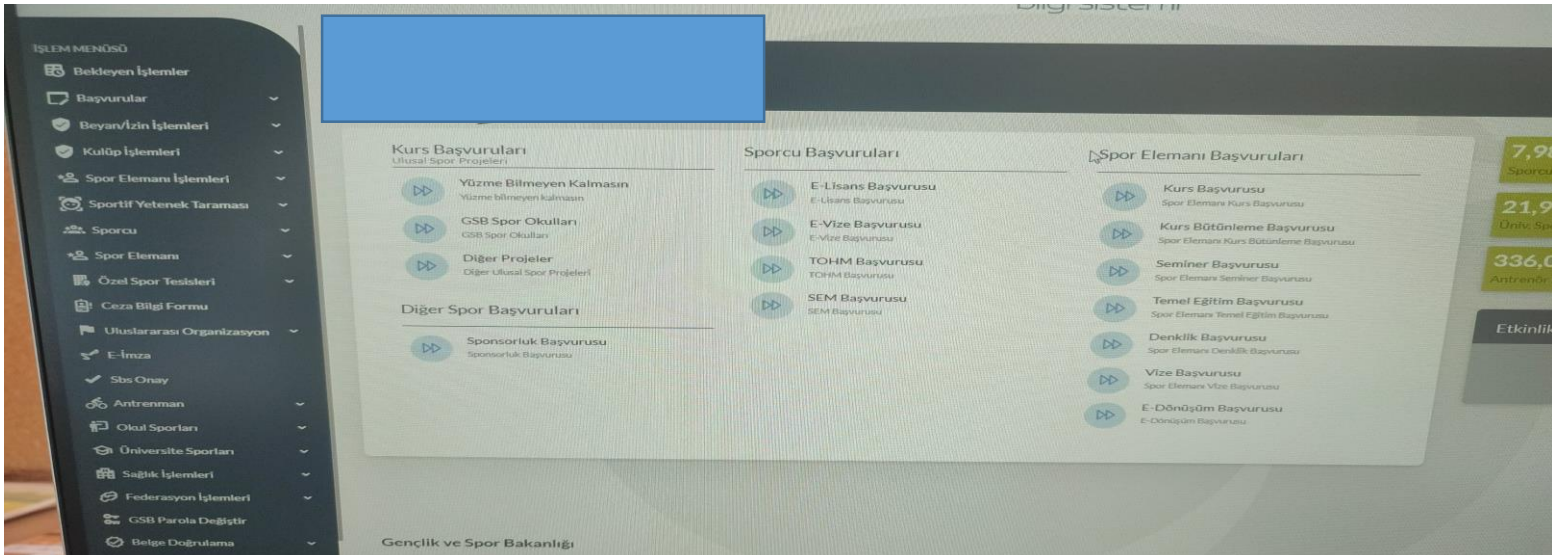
Bilgi Sistemi

İŞLEM MENÜSÜ
Bekleyen İşlemler
Başvurular
Beyan/İzin İşlemleri
Kulüp İşlemleri
Spor Elemanı İşlemleri
Sportif Yetenek Taraması
Sporcu
Spor Elemanı
Özel Spor Tesisleri
Ceza Bilgi Formu
Uluslararası Organizasyon
E-İmza
Sbs Onay
Antrenman
Okul Sporları
Üniversite Sporları
Sağlık İşlemleri
Federasyon İşlemleri
GSB Parola Değiştir
Belge Doğrulama

Kurs Başvuruları
Ulusal Spor Projeleri

Yüzme Bilmeyen Kalmasın
Yüzme bilmeyen kalmasın

GSB Spor Okulları
GSB Spor Okulları

Diğer Projeler
Diğer Ulusal Spor Projeleri

Diğer Spor Başvuruları

Sponsorluk Başvurusu
Sponsorluk Başvurusu

Sporcu Başvuruları

E-Lisans Başvurusu
E-Lisans Başvurusu

E-Vize Başvurusu
E-Vize Başvurusu

TOHM Başvurusu
TOHM Başvurusu

SEM Başvurusu
SEM Başvurusu

Spor Elemanı Başvuruları

Kurs Başvurusu
Spor Elemanı Kurs Başvurusu

Kurs Bütünleme Başvurusu
Spor Elemanı Kurs Bütünleme Başvurusu

Seminer Başvurusu
Spor Elemanı Seminer Başvurusu

Temel Eğitim Başvurusu
Spor Elemanı Temel Eğitim Başvurusu

Denklik Başvurusu
Spor Elemanı Denklik Başvurusu

Vize Başvurusu
Spor Elemanı Vize Başvurusu

E-Dönüşüm Başvurusu
E-Dönüşüm Başvurusu

7,9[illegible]
Sporcu

21,9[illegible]
Üniv. Sp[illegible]

336,0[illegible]
Antrenör

Etkinlik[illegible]

Gençlik ve Spor Bakanlığı